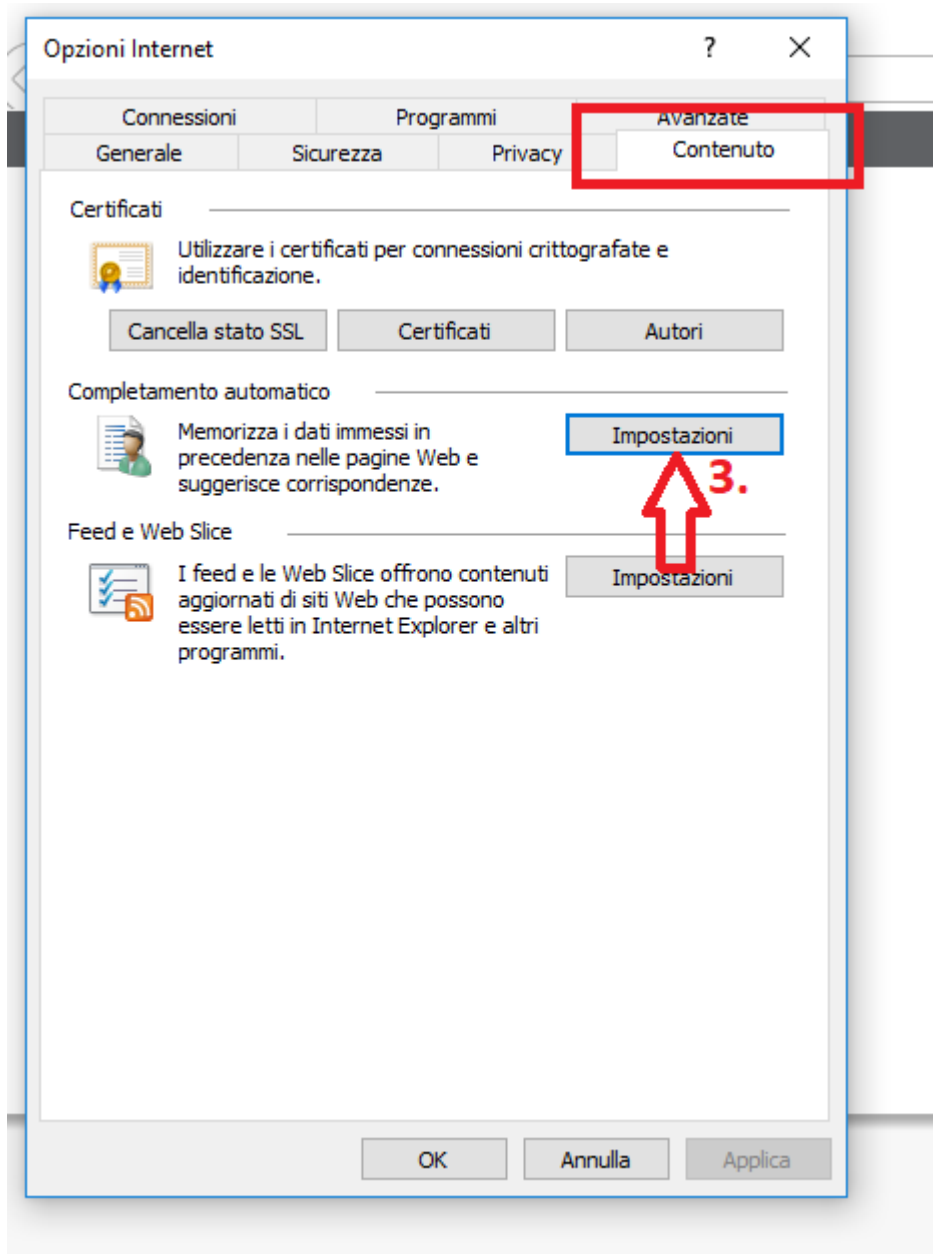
Opzioni Internet

?

X

Connessioni

Programmi

Avanzate

Generale

Sicurezza

Privacy

Contenuto

Certificati

Utilizzare i certificati per connessioni crittografate e identificazione.

Cancella stato SSL

Certificati

Autori

Completamento automatico

Memorizza i dati immessi in precedenza nelle pagine Web e suggerisce corrispondenze.

Impostazioni

3.

Feed e Web Slice

I feed e le Web Slice offrono contenuti aggiornati di siti Web che possono essere letti in Internet Explorer e altri programmi.

Impostazioni

OK

Annulla

Applica